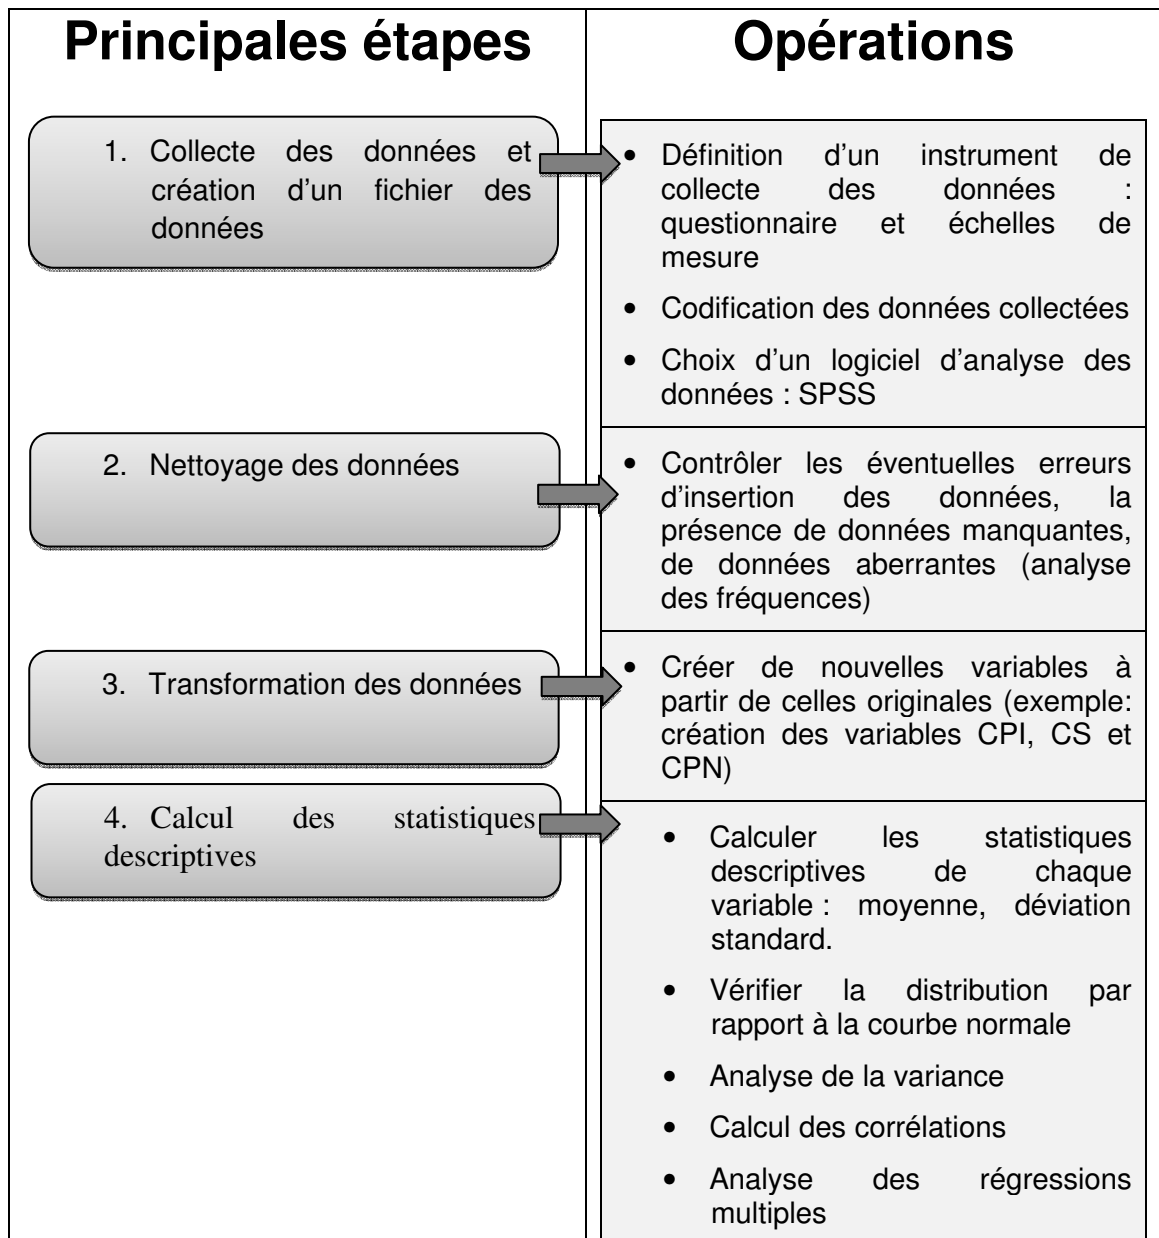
| Principales étapes | Opérations |
|---|---|
| 1. Collecte des données et création d'un fichier des données | • Définition d'un instrument de collecte des données : questionnaire et échelles de mesure<br>• Codification des données collectées<br>• Choix d'un logiciel d'analyse des données : SPSS |
| 2. Nettoyage des données | • Contrôler les éventuelles erreurs d'insertion des données, la présence de données manquantes, de données aberrantes (analyse des fréquences) |
| 3. Transformation des données | • Créer de nouvelles variables à partir de celles originales (exemple: création des variables CPI, CS et CPN) |
| 4. Calcul des statistiques descriptives | • Calculer les statistiques descriptives de chaque variable : moyenne, déviation standard.<br>• Vérifier la distribution par rapport à la courbe normale<br>• Analyse de la variance<br>• Calcul des corrélations<br>• Analyse des régressions multiples |